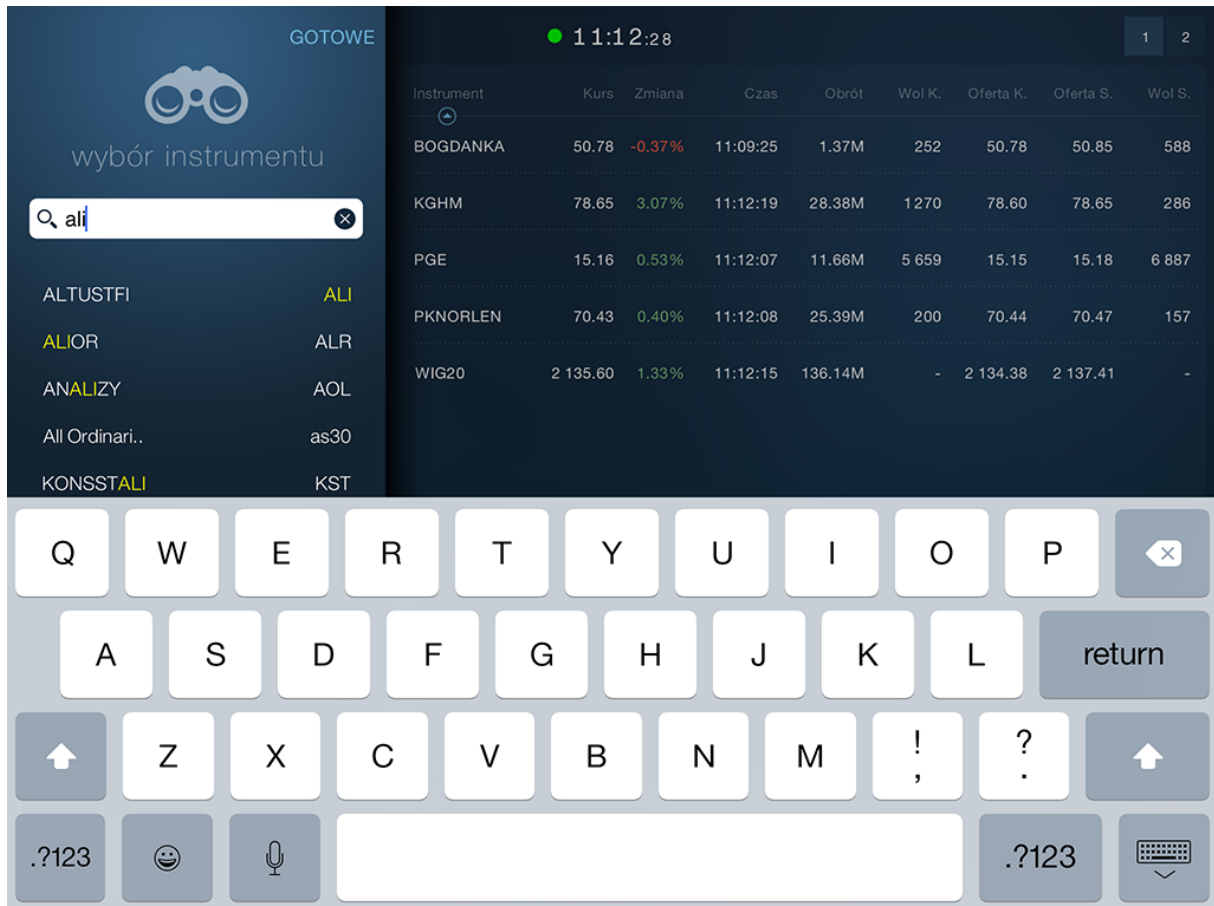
GOTOWE

wybór instrumentu

ali

ALTUSTFI ALI
ALIOR ALR
ANALIZY AOL
All Ordinari.. as30
KONSSTALI KST

11:12:28

1 2

| Instrument | Kurs | Zmiana | Czas | Obrót | Wol K. | Oferta K. | Oferta S. | Wol S. |
|---|---|---|---|---|---|---|---|---|
| BOGDANKA | 50.78 | -0.37% | 11:09:25 | 1.37M | 252 | 50.78 | 50.85 | 588 |
| KGHM | 78.65 | 3.07% | 11:12:19 | 28.38M | 1 270 | 78.60 | 78.65 | 286 |
| PGE | 15.16 | 0.53% | 11:12:07 | 11.66M | 5 659 | 15.15 | 15.18 | 6 887 |
| PKNORLEN | 70.43 | 0.40% | 11:12:08 | 25.39M | 200 | 70.44 | 70.47 | 157 |
| WIG20 | 2 135.60 | 1.33% | 11:12:15 | 136.14M | - | 2 134.38 | 2 137.41 | - |

Q W E R T Y U I O P
A S D F G H J K L return
Z X C V B N M ! , ? .
.?123 .?123